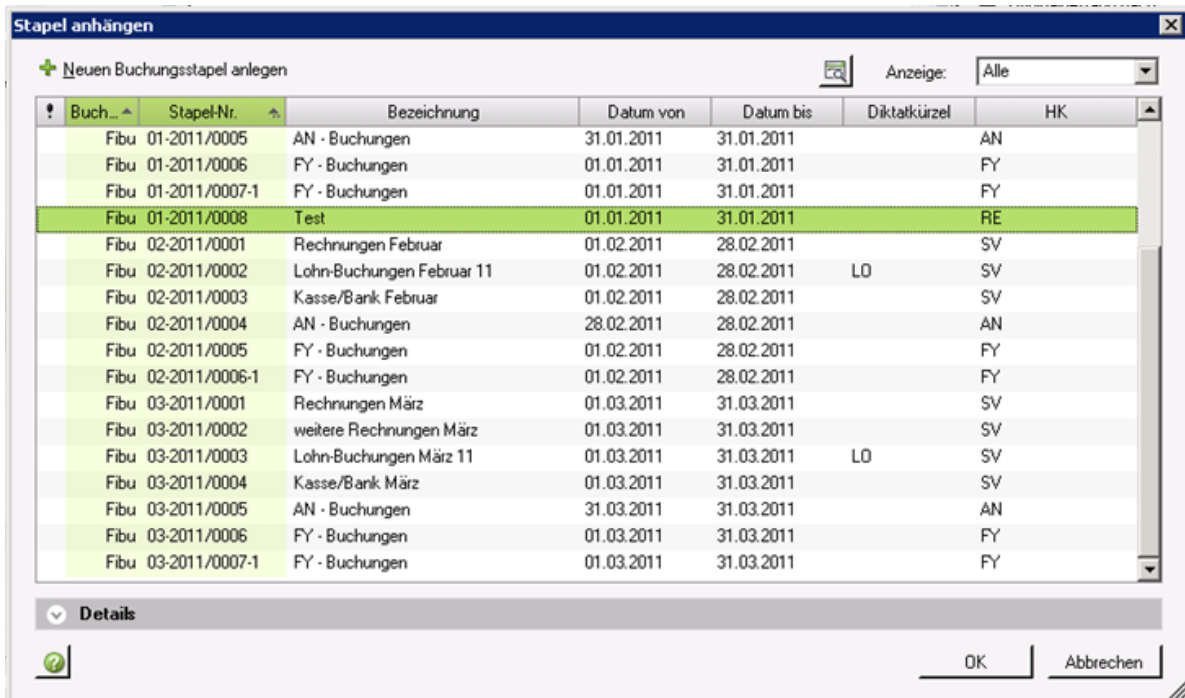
Stapel anhängen

Neuen Buchungsstapel anlegen

Anzeige: Alle

| ! | Buch... | Stapel-Nr. | Bezeichnung | Datum von | Datum bis | Diktatkürzel | HK |
|---|---|---|---|---|---|---|---|
| | Fibu | 01-2011/0005 | AN - Buchungen | 31.01.2011 | 31.01.2011 | | AN |
| | Fibu | 01-2011/0006 | FY - Buchungen | 01.01.2011 | 31.01.2011 | | FY |
| | Fibu | 01-2011/0007-1 | FY - Buchungen | 01.01.2011 | 31.01.2011 | | FY |
| | Fibu | 01-2011/0008 | Test | 01.01.2011 | 31.01.2011 | | RE |
| | Fibu | 02-2011/0001 | Rechnungen Februar | 01.02.2011 | 28.02.2011 | | SV |
| | Fibu | 02-2011/0002 | Lohn-Buchungen Februar 11 | 01.02.2011 | 28.02.2011 | LO | SV |
| | Fibu | 02-2011/0003 | Kasse/Bank Februar | 01.02.2011 | 28.02.2011 | | SV |
| | Fibu | 02-2011/0004 | AN - Buchungen | 28.02.2011 | 28.02.2011 | | AN |
| | Fibu | 02-2011/0005 | FY - Buchungen | 01.02.2011 | 28.02.2011 | | FY |
| | Fibu | 02-2011/0006-1 | FY - Buchungen | 01.02.2011 | 28.02.2011 | | FY |
| | Fibu | 03-2011/0001 | Rechnungen März | 01.03.2011 | 31.03.2011 | | SV |
| | Fibu | 03-2011/0002 | weitere Rechnungen März | 01.03.2011 | 31.03.2011 | | SV |
| | Fibu | 03-2011/0003 | Lohn-Buchungen März 11 | 01.03.2011 | 31.03.2011 | LO | SV |
| | Fibu | 03-2011/0004 | Kasse/Bank März | 01.03.2011 | 31.03.2011 | | SV |
| | Fibu | 03-2011/0005 | AN - Buchungen | 31.03.2011 | 31.03.2011 | | AN |
| | Fibu | 03-2011/0006 | FY - Buchungen | 01.03.2011 | 31.03.2011 | | FY |
| | Fibu | 03-2011/0007-1 | FY - Buchungen | 01.03.2011 | 31.03.2011 | | FY |

Details

OK Abbrechen